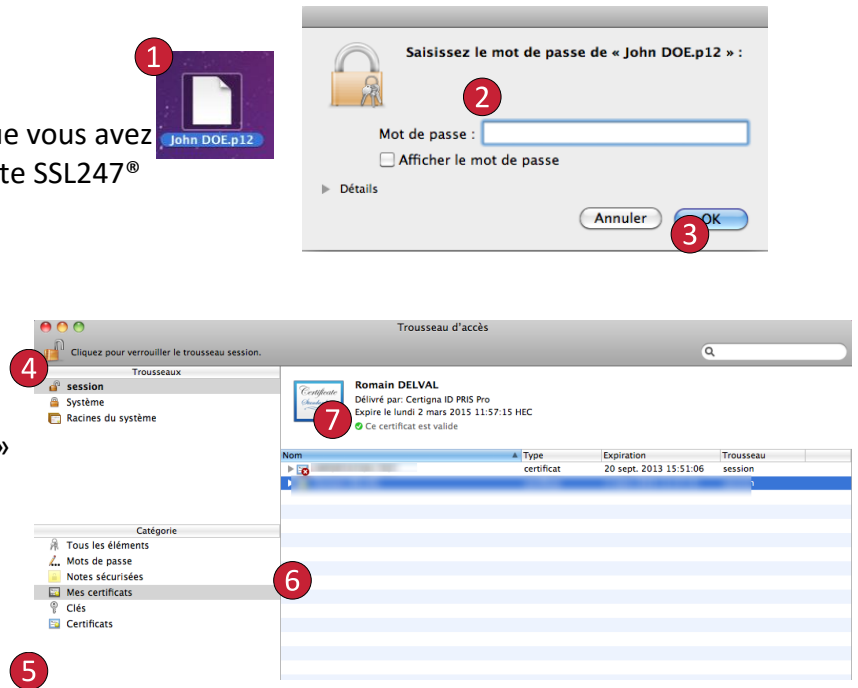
ue vous avez
te SSL247®

1

John DOE.p12

Saisissez le mot de passe de « John DOE.p12 » :

2

Mot de passe :

Afficher le mot de passe

Détails

Annuler

OK

3

Trousseau d'accès

Cliquez pour verrouiller le trousseau session.

4

Trousseaux

session

Système

Racines du système

»

Romain DELVAL

Délivré par: Certigna ID PRIS Pro

Expire le lundi 2 mars 2015 11:57:15 HEC

7

Ce certificat est valide

| Nom | Type | Expiration | Trousseau |
|---|---|---|---|
| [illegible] | certificat | 20 sept. 2013 15:51:06 | session |
| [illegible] | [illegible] | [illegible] | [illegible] |

Catégorie

Tous les éléments

Mots de passe

Notes sécurisées

Mes certificats

Clés

Certificats

6

5